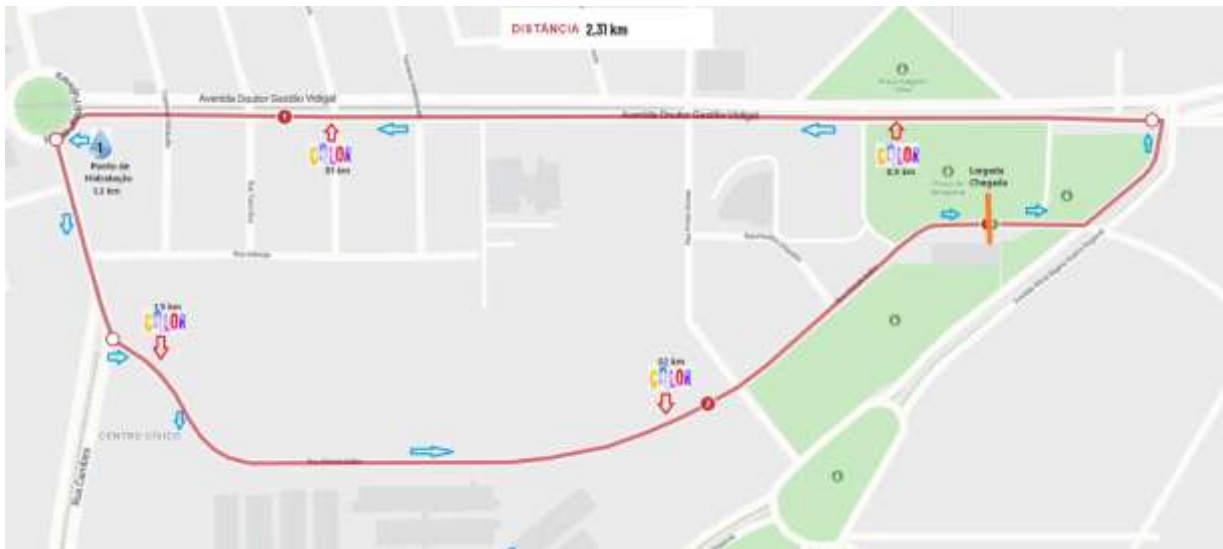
DISTÂNCIA 2,31 km

Avenida Doutor Gastão Vidigal

Avenida Doutor Gastão Vidigal

1

Ponto de Hidratação 1,1 km

COLOR 0,1 km

COLOR 0,5 km

Largada Chegada

COLOR 1,5 km

COLOR 0,2 km

2

CENTRO CÍVICO

Rua Cardeal

1